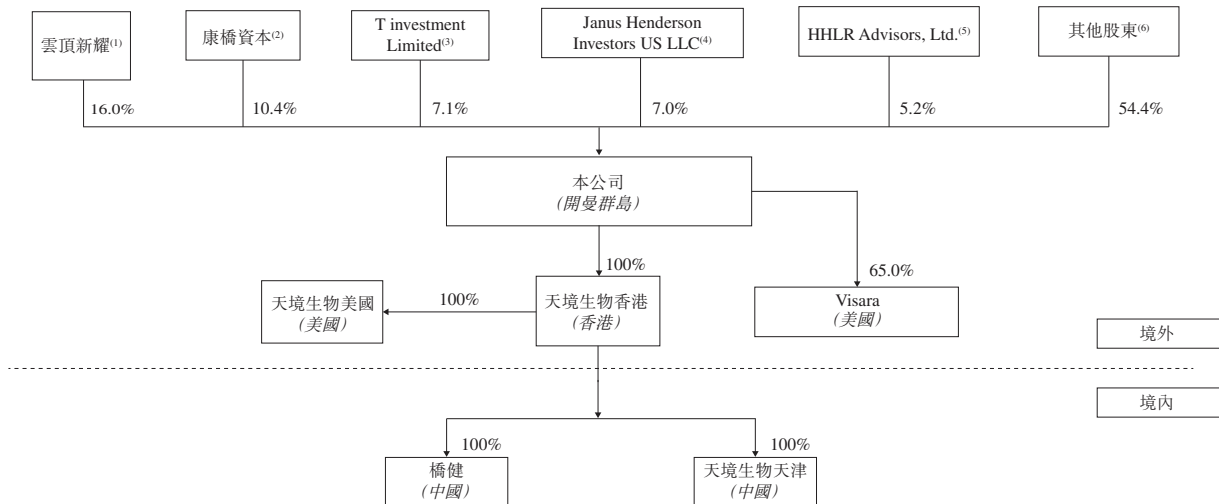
雲頂新耀$^{(1)}$

康橋資本$^{(2)}$

T investment Limited$^{(3)}$

Janus Henderson Investors US LLC$^{(4)}$

HHLR Advisors, Ltd.$^{(5)}$

其他股東$^{(6)}$

16.0%

10.4%

7.1%

7.0%

5.2%

54.4%

本公司
(開曼群島)

100%

65.0%

天境生物美國
(美國)

100%

天境生物香港
(香港)

Visara
(美國)

境外

境內

100%

100%

橋健
(中國)

天境生物天津
(中國)